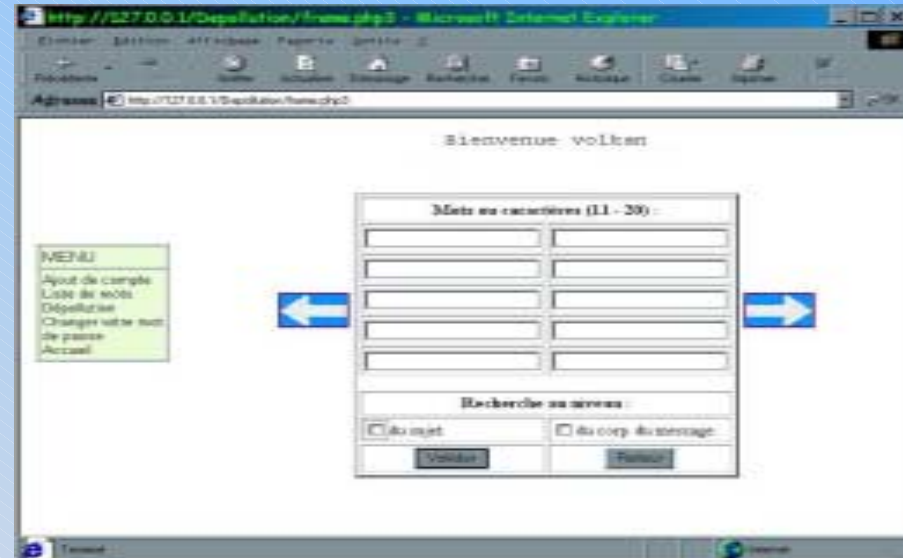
http://127.0.0.1/Depollution/frame.php3 - Microsoft Internet Explorer

Fichier Edition Affichage Favoris Outils ?

Précédente Arrêter Actualiser Démarrage Rechercher Favoris Historique Courrier Imprimer

Adresse http://127.0.0.1/Depollution/frame.php3

Bienvenue volkan

MENU
Ajout de compte
Liste de mots
Dépollution
Changer votre mot de passe
Accueil

Mots ou caractères (11 - 20) :

Recherche au niveau :

du sujet

du corp du message

Valider

Retour

Terminé

Internet